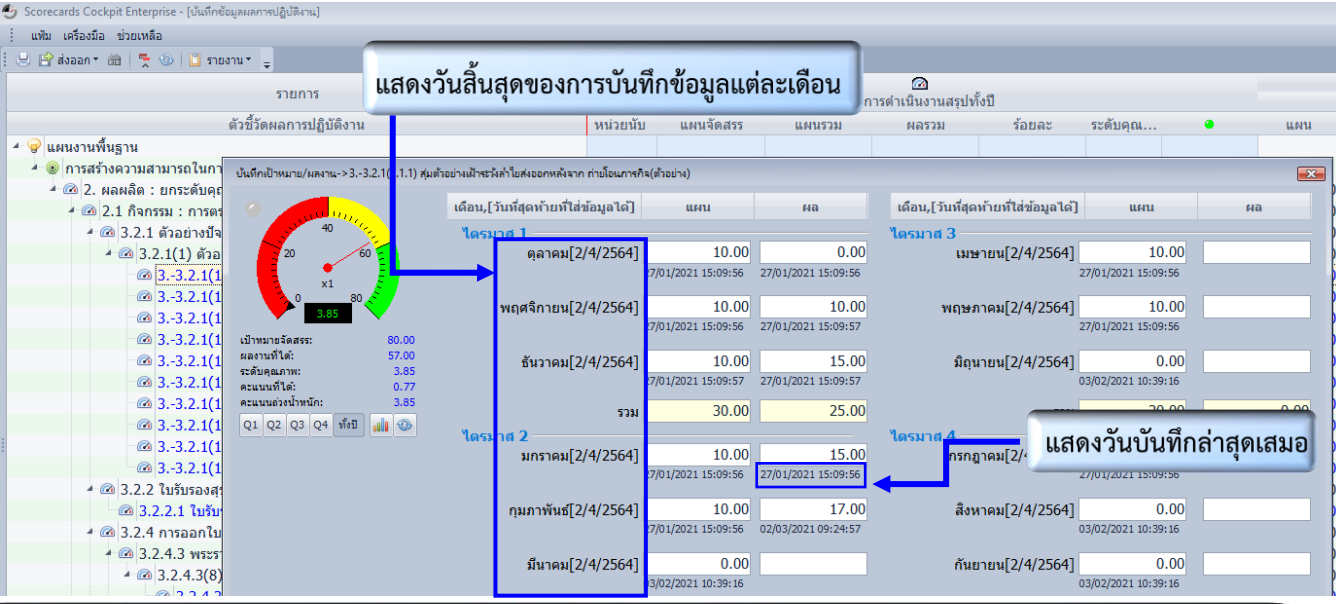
Scorecards Cockpit Enterprise - [บันทึกข้อมูลผลการปฏิบัติงาน]

แฟ้ม เครื่องมือ ช่วยเหลือ

ส่งออก รายงาน

แสดงวันสิ้นสุดของการบันทึกข้อมูลแต่ละเดือน

รายการ

การดำเนินงานสรุปทั้งปี

ตัวชี้วัดผลการปฏิบัติงาน | หน่วยนับ | แผนจัดสรร | แผนรวม | ผลรวม | ร้อยละ | ระดับคุณ... | | แผน

แผนงานพื้นฐาน
การสร้างความสามารถในกา
2. ผลผลิต : ยกระดับคุณ
2.1 กิจกรรม : การตร
3.2.1 ตัวอย่างปัจ
3.2.1(1) ตัวอ
3.-3.2.1(1
3.-3.2.1(1
3.-3.2.1(1
3.-3.2.1(1
3.-3.2.1(1
3.-3.2.1(1
3.-3.2.1(1
3.-3.2.1(1
3.-3.2.1(1
3.-3.2.1(1
3.2.2 ใบรับรองสุ
3.2.2.1 ใบรับ
3.2.4 การออกใบ
3.2.4.3 พระรา
3.2.4.3(8)

บันทึกเป้าหมาย/ผลงาน->3.-3.2.1(1.1) สุ่มตัวอย่างเฝ้าระวังไยส่งออกหลังจาก ถ่ายโอนภารกิจ(ตัวอย่าง)

40 20 60 0 80 x1 3.85

เป้าหมายจัดสรร: 80.00
ผลงานที่ได้: 57.00
ระดับคุณภาพ: 3.85
คะแนนที่ได้: 0.77
คะแนนถ่วงน้ำหนัก: 3.85

Q1 Q2 Q3 Q4 ทั้งปี

| เดือน,[วันที่สุดท้ายที่ใส่ข้อมูลได้] | แผน | ผล |
|---|---|---|
| ไตรมาส 1 | | |
| ตุลาคม[2/4/2564] | 10.00 27/01/2021 15:09:56 | 0.00 27/01/2021 15:09:56 |
| พฤศจิกายน[2/4/2564] | 10.00 27/01/2021 15:09:56 | 10.00 27/01/2021 15:09:57 |
| ธันวาคม[2/4/2564] | 10.00 27/01/2021 15:09:57 | 15.00 27/01/2021 15:09:57 |
| รวม | 30.00 | 25.00 |
| ไตรมาส 2 | | |
| มกราคม[2/4/2564] | 10.00 27/01/2021 15:09:56 | 15.00 27/01/2021 15:09:56 |
| กุมภาพันธ์[2/4/2564] | 10.00 27/01/2021 15:09:56 | 17.00 02/03/2021 09:24:57 |
| มีนาคม[2/4/2564] | 0.00 03/02/2021 10:39:16 | |

| เดือน,[วันที่สุดท้ายที่ใส่ข้อมูลได้] | แผน | ผล |
|---|---|---|
| ไตรมาส 3 | | |
| เมษายน[2/4/2564] | 10.00 27/01/2021 15:09:56 | |
| พฤษภาคม[2/4/2564] | 10.00 27/01/2021 15:09:56 | |
| มิถุนายน[2/4/2564] | 0.00 03/02/2021 10:39:16 | |
| รวม | 20.00 | 0.00 |
| ไตรมาส 4 | | |
| กรกฎาคม[2/4 | 27/01/2021 15:09:56 | |
| สิงหาคม[2/4/2564] | 0.00 03/02/2021 10:39:16 | |
| กันยายน[2/4/2564] | 0.00 03/02/2021 10:39:16 | |

แสดงวันบันทึกล่าสุดเสมอ